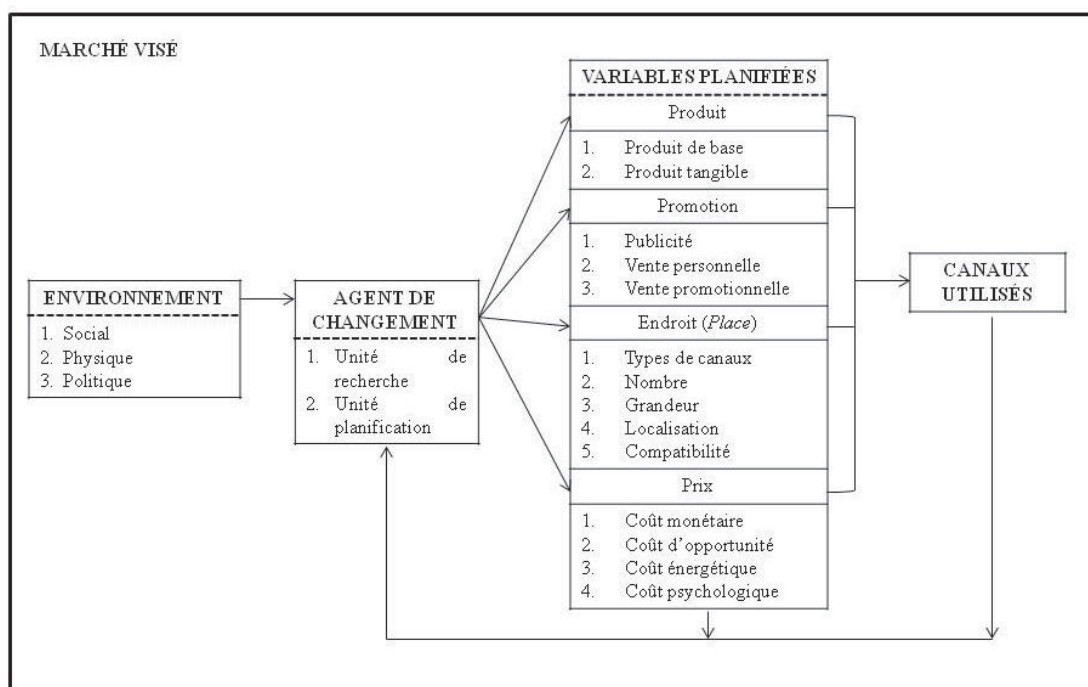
MARCHÉ VISÉ

ENVIRONNEMENT
1. Social
2. Physique
3. Politique

AGENT DE CHANGEMENT
1. Unité de recherche
2. Unité de planification

VARIABLES PLANIFIÉES

Produit
1. Produit de base
2. Produit tangible

Promotion
1. Publicité
2. Vente personnelle
3. Vente promotionnelle

Endroit (*Place*)
1. Types de canaux
2. Nombre
3. Grandeur
4. Localisation
5. Compatibilité

Prix
1. Coût monétaire
2. Coût d'opportunité
3. Coût énergétique
4. Coût psychologique

CANAUX UTILISÉS